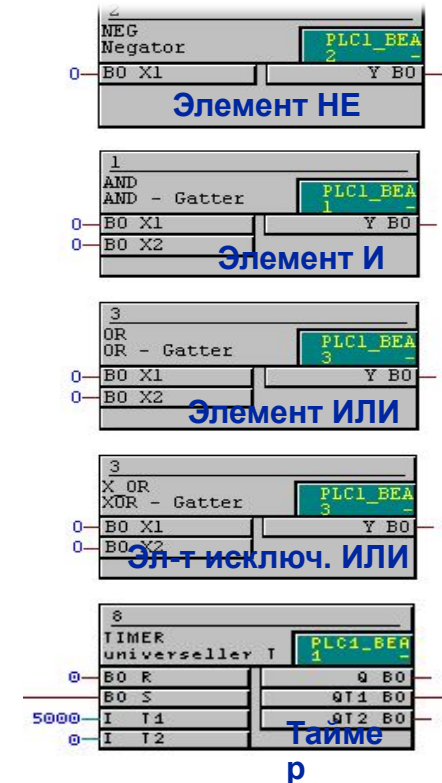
2
NEG
Negator
PLC1_BEA
2
-
0 BO X1
Y BO
Элемент НЕ

1
AND
AND - Gatter
PLC1_BEA
1
-
0 BO X1
0 BO X2
Y BO
Элемент И

3
OR
OR - Gatter
PLC1_BEA
3
-
0 BO X1
0 BO X2
Y BO
Элемент ИЛИ

3
X_OR
XOR - Gatter
PLC1_BEA
3
-
0 BO X1
0 BO X2
Y BO
Эл-т исключ. ИЛИ

8
TIMER
universeller T
PLC1_BEA
1
-
0 BO R
BO S
5000 I T1
0 I T2
Q BO
QT1 BO
QT2 BO
Таймер